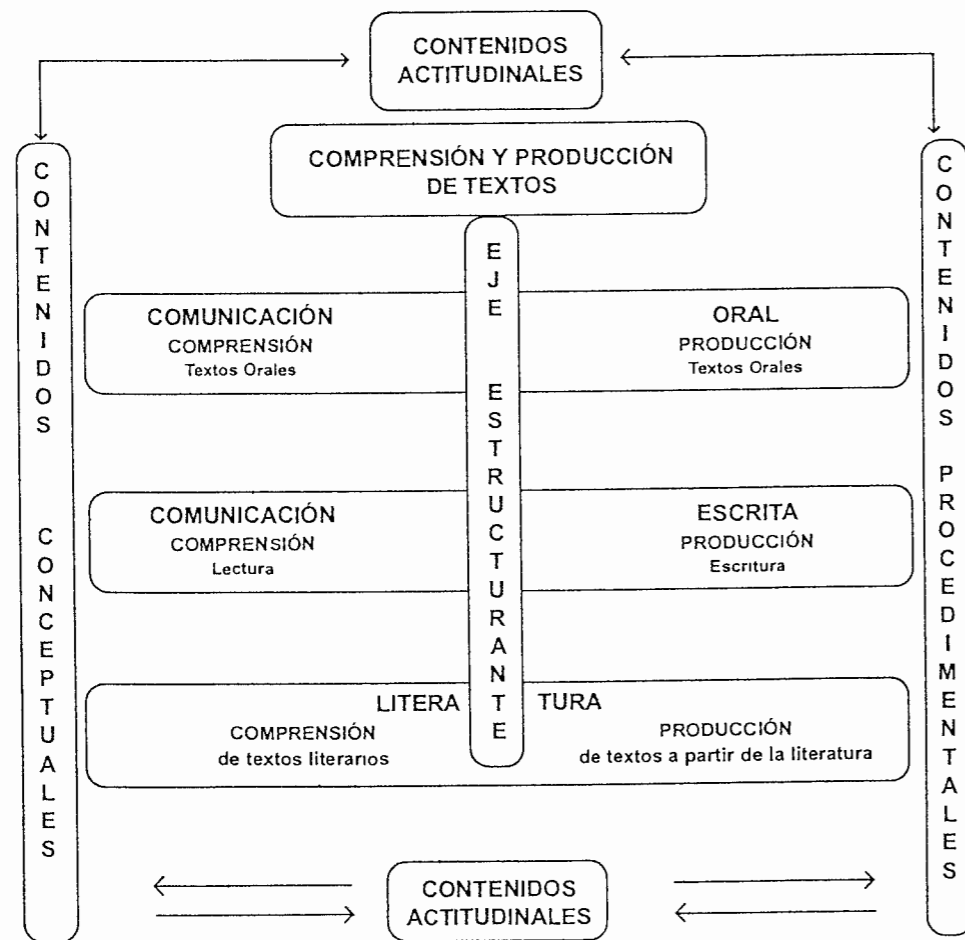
CONTENIDOS ACTITUDINALES

CONTENIDOS CONCEPTUALES

COMPRENSIÓN Y PRODUCCIÓN DE TEXTOS

CONTENIDOS PROCEDIMENTALES

EJE ESTRUCTURANTE

COMUNICACIÓN ORAL
COMPRENSIÓN
Textos Orales
PRODUCCIÓN
Textos Orales

COMUNICACIÓN ESCRITA
COMPRENSIÓN
Lectura
PRODUCCIÓN
Escritura

LITERATURA
COMPRENSIÓN
de textos literarios
PRODUCCIÓN
de textos a partir de la literatura

CONTENIDOS ACTITUDINALES